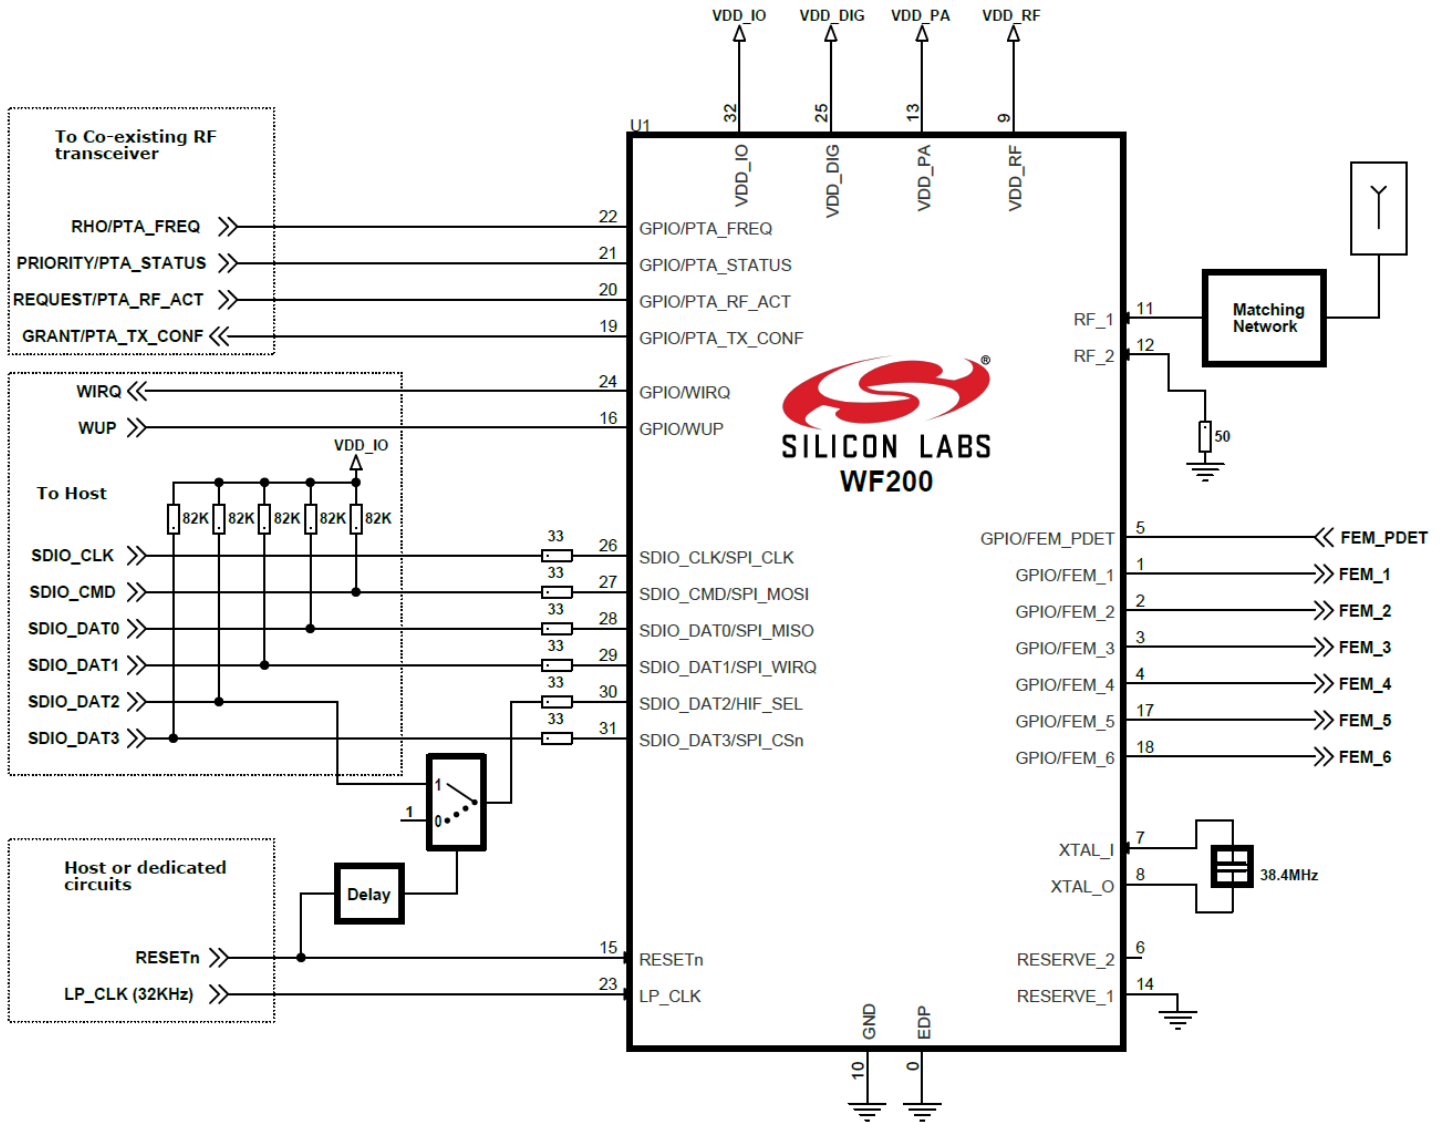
VDD_IO VDD_DIG VDD_PA VDD_RF

32 25 13 9

U1

VDD_IO VDD_DIG VDD_PA VDD_RF

To Co-existing RF transceiver

RHO/PTA_FREQ
PRIORITY/PTA_STATUS
REQUEST/PTA_RF_ACT
GRANT/PTA_TX_CONF

22 GPIO/PTA_FREQ
21 GPIO/PTA_STATUS
20 GPIO/PTA_RF_ACT
19 GPIO/PTA_TX_CONF

WIRQ
WUP

24 GPIO/WIRQ
16 GPIO/WUP

VDD_IO

To Host

82K 82K 82K 82K 82K

SDIO_CLK
SDIO_CMD
SDIO_DAT0
SDIO_DAT1
SDIO_DAT2
SDIO_DAT3

33 26 SDIO_CLK/SPI_CLK
33 27 SDIO_CMD/SPI_MOSI
33 28 SDIO_DAT0/SPI_MISO
33 29 SDIO_DAT1/SPI_WIRQ
33 30 SDIO_DAT2/HIF_SEL
33 31 SDIO_DAT3/SPI_CSn

1
1
0

SILICON LABS
WF200

RF_1 11
RF_2 12

Matching Network

50

GPIO/FEM_PDET 5 FEM_PDET
GPIO/FEM_1 1 FEM_1
GPIO/FEM_2 2 FEM_2
GPIO/FEM_3 3 FEM_3
GPIO/FEM_4 4 FEM_4
GPIO/FEM_5 17 FEM_5
GPIO/FEM_6 18 FEM_6

XTAL_I 7
XTAL_O 8
38.4MHz

Host or dedicated circuits

Delay

RESETn
LP_CLK (32KHz)

15 RESETn
23 LP_CLK

RESERVE_2 6
RESERVE_1 14

GND EDP
10 0